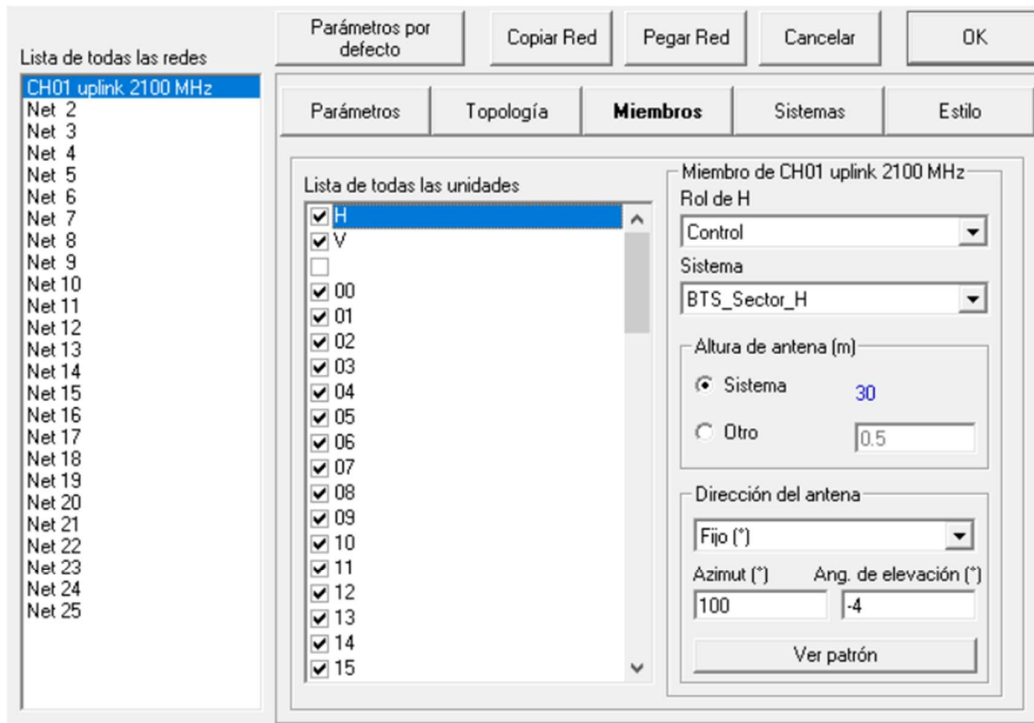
Lista de todas las redes

CH01 uplink 2100 MHz
Net 2
Net 3
Net 4
Net 5
Net 6
Net 7
Net 8
Net 9
Net 10
Net 11
Net 12
Net 13
Net 14
Net 15
Net 16
Net 17
Net 18
Net 19
Net 20
Net 21
Net 22
Net 23
Net 24
Net 25

Parámetros por defecto

Copiar Red

Pegar Red

Cancelar

OK

Parámetros

Topología

Miembros

Sistemas

Estilo

Lista de todas las unidades

H
V

00
01
02
03
04
05
06
07
08
09
10
11
12
13
14
15

Miembro de CH01 uplink 2100 MHz

Rol de H

Control

Sistema

BTS_Sector_H

Altura de antena (m)

Sistema 30

Otro 0.5

Dirección del antena

Fijo (°)

Azimut (°)

Ang. de elevación (°)

100

-4

Ver patrón